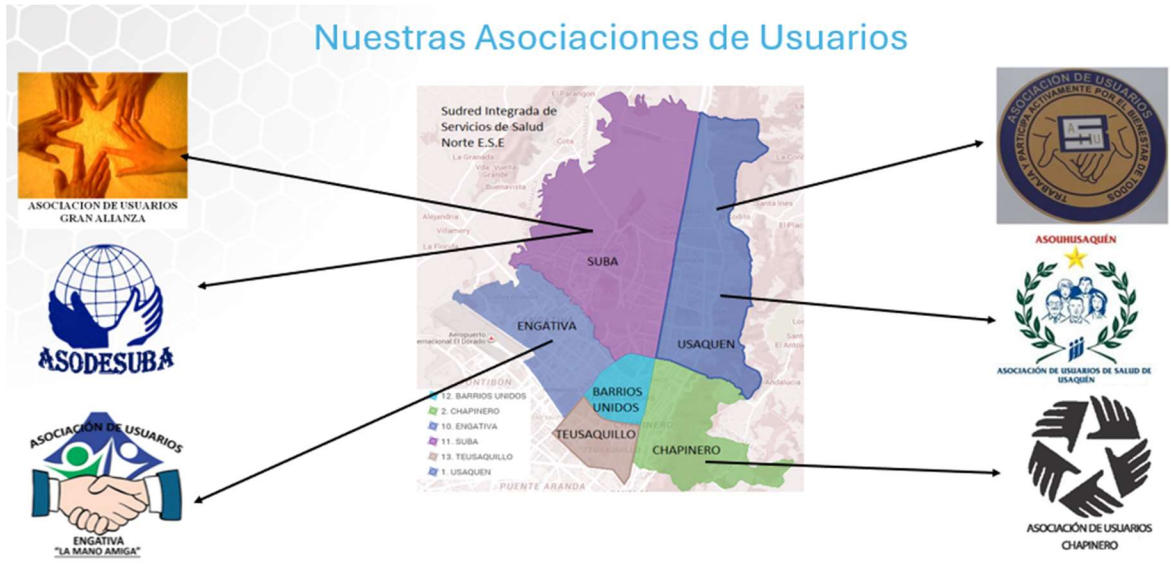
Nuestras Asociaciones de Usuarios

ASOCIACION DE USUARIOS GRAN ALIANZA

ASODESUBA

ASOCIACIÓN DE USUARIOS ENGATIVA "LA MANO AMIGA"

Sudred Integrada de Servicios de Salud Norte E.S.E

SUBA

ENGATIVA

USAQUEN

BARRIOS UNIDOS

TEUSAQUILLO

CHAPINERO

12. BARRIOS UNIDOS
2. CHAPINERO
10. ENGATIVA
11. SUBA
13. TEUSAQUILLO
1. USAQUEN

ASOCIACIÓN DE USUARIOS TRABAJA Y PARTICIPA ACTIVAMENTE POR EL BIENESTAR DE TODOS

ASOUHUSAQUÉN

ASOCIACIÓN DE USUARIOS DE SALUD DE USAQUÉN

ASOCIACIÓN DE USUARIOS CHAPINERO